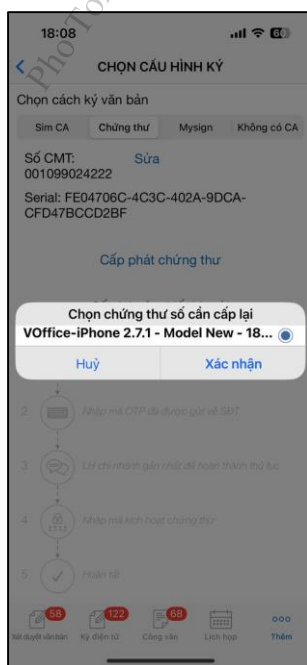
PhoTo

18:08

CHỌN CẤU HÌNH KÝ

Chọn cách ký văn bản

Sim CA | Chứng thư | Mysign | Không có CA

Số CMT: 001099024222 Sửa

Serial: FE04706C-4C3C-402A-9DCA-CFD47BCCD2BF

Cấp phát chứng thư

Chọn chứng thư số cần cấp lại

VOffice-iPhone 2.7.1 - Model New - 18...

Huỷ Xác nhận

2 Nhập mã OTP đã được gửi về SĐT

3 Liên hệ chi nhánh gần nhất để hoàn thành thủ tục

4 Nhập mã kích hoạt chứng thư

5 Hoàn tất

58 Xét duyệt văn bản 122 Ký điện tử 68 Công văn Lịch họp Thêm